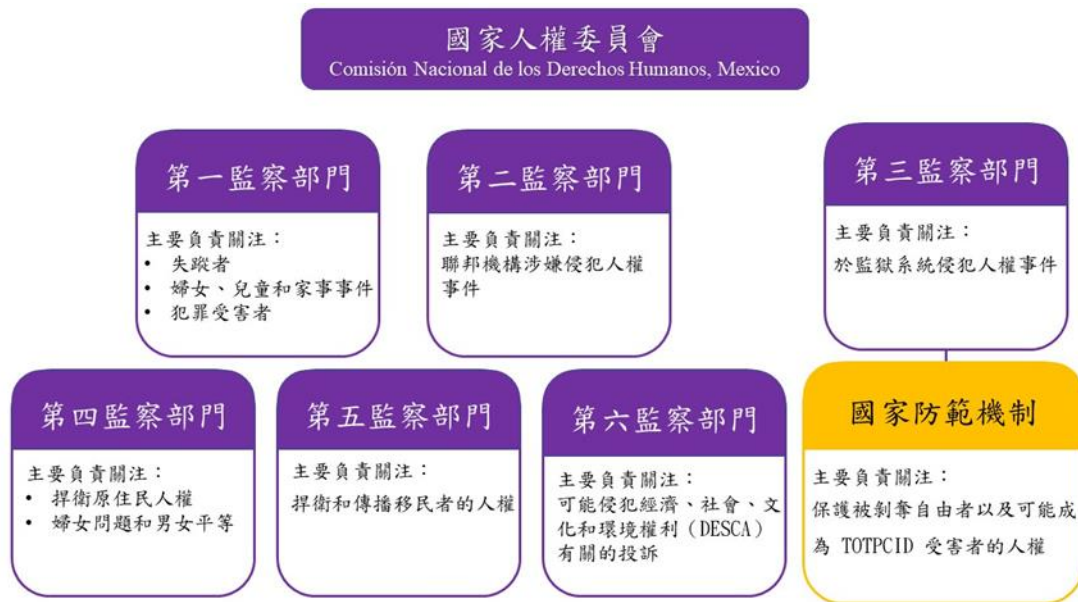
國家人權委員會
Comisión Nacional de los Derechos Humanos, Mexico

第一監察部門
主要負責關注：
• 失蹤者
• 婦女、兒童和家事事件
• 犯罪受害者

第二監察部門
主要負責關注：
聯邦機構涉嫌侵犯人權事件

第三監察部門
主要負責關注：
於監獄系統侵犯人權事件

第四監察部門
主要負責關注：
• 捍衛原住民人權
• 婦女問題和男女平等

第五監察部門
主要負責關注：
捍衛和傳播移民者的人權

第六監察部門
主要負責關注：
可能侵犯經濟、社會、文化和環境權利（DESCA）有關的投訴

國家防範機制
主要負責關注：
保護被剝奪自由者以及可能成為 TOTPCID 受害者的人權